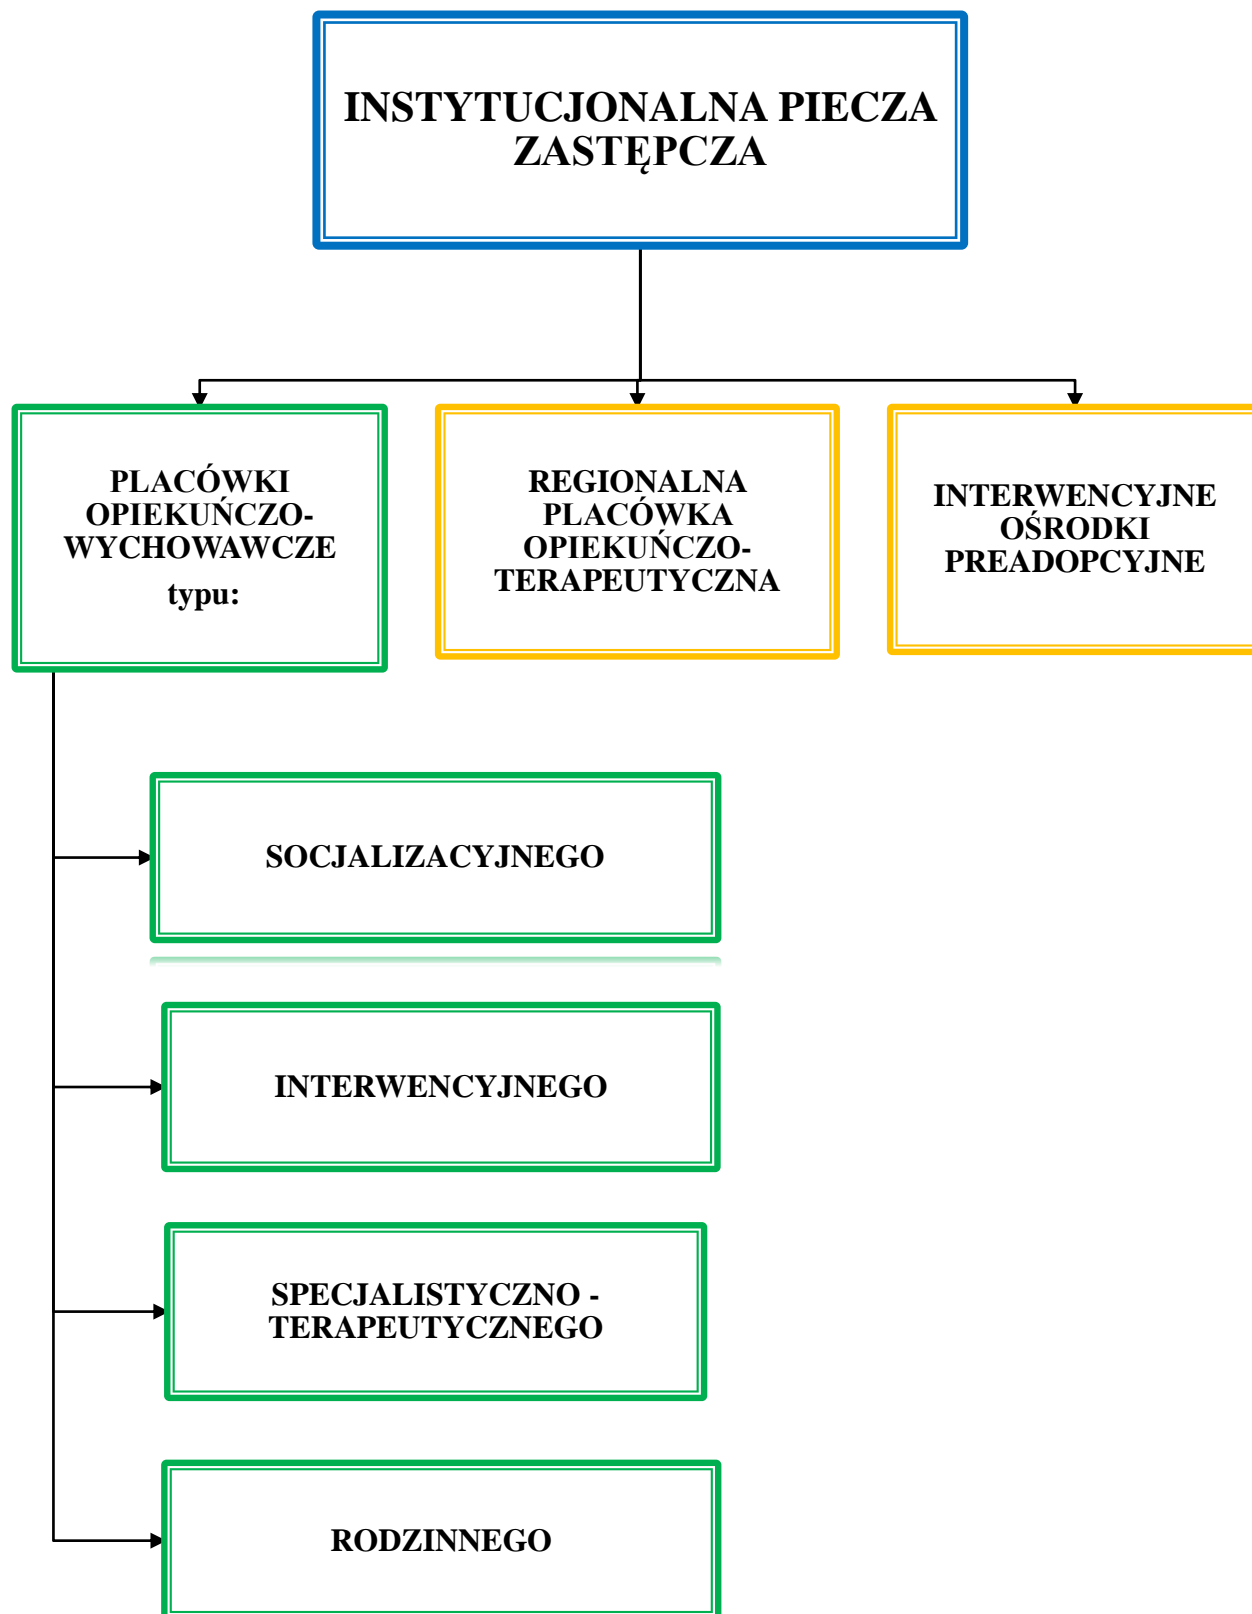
INSTYTUCJONALNA PIECZA ZASTĘPCZA

PLACÓWKI OPIEKUŃCZO-WYCHOWAWCZE typu:

REGIONALNA PLACÓWKA OPIEKUŃCZO-TERAPEUTYCZNA

INTERWENCYJNE OŚRODKI PREADOPCYJNE

SOCJALIZACYJNEGO

INTERWENCYJNEGO

SPECJALISTYCZNO - TERAPEUTYCZNEGO

RODZINNEGO